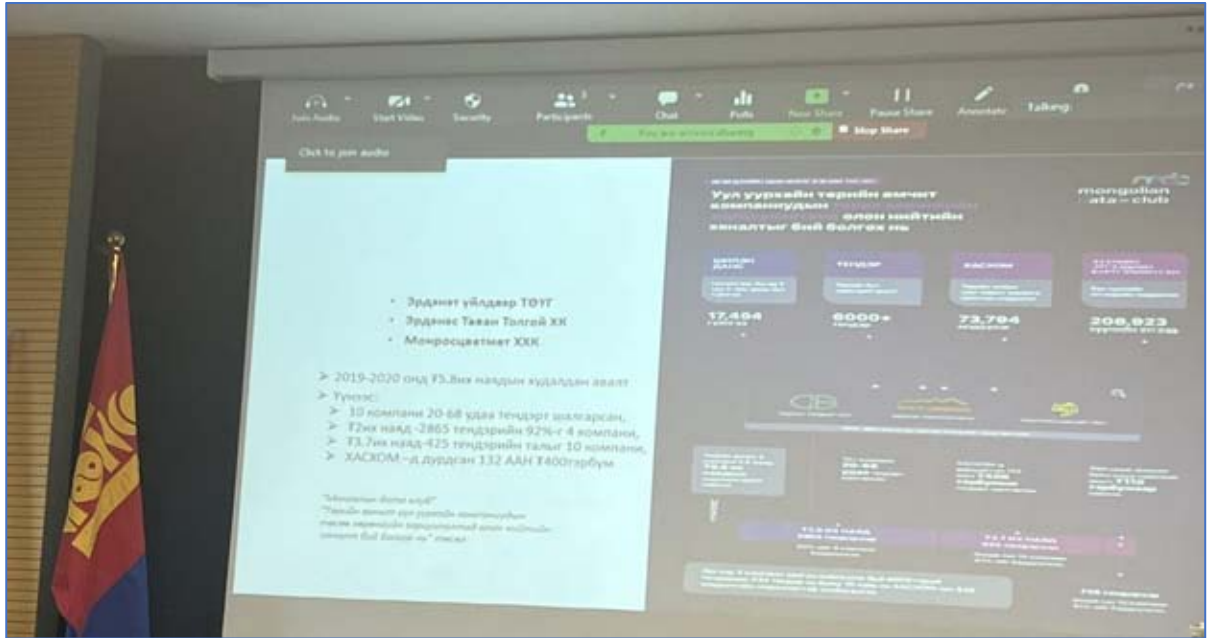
Join Audio Start Video Security Participants Chat Polls New Share Pause Share Annotate Talking:

You are screen sharing Stop Share

Click to join audio

• Эрдэнэт үйлдвэр ТӨҮГ
• Эрдэнес Таван Толгой ХК
• Монросцветмет ХХК

➢ 2019-2020 онд ₮5.8их наядын худалдан авалт
➢ Үүнээс:
➢ 10 компани 20-68 удаа тендерт шалгарсан,
➢ ₮2их наяд -2865 тендэрийн 92%-г 4 компани,
➢ ₮3.7их наяд-425 тендэрийн талыг 10 компани,
➢ ХАСКОМ –д дурдсан 132 ААН ₮400тэрбум

"Монголын дата клуб"
"Төрийн өмчит уул уурхайн компаниудын гэрээ хэрэгжилт ил тод бус байгааг олон нийтийн хяналтад байх болгох нь" төсөл

Уул уурхайн төрийн өмчит компаниудын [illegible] олон нийтийн хяналтыг бий болгох нь

mongolian data club

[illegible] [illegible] ТЕНДЕР ХАСКОМ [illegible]

17,454 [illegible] 6000+ тендер 73,794 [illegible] 208,923 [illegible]

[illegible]